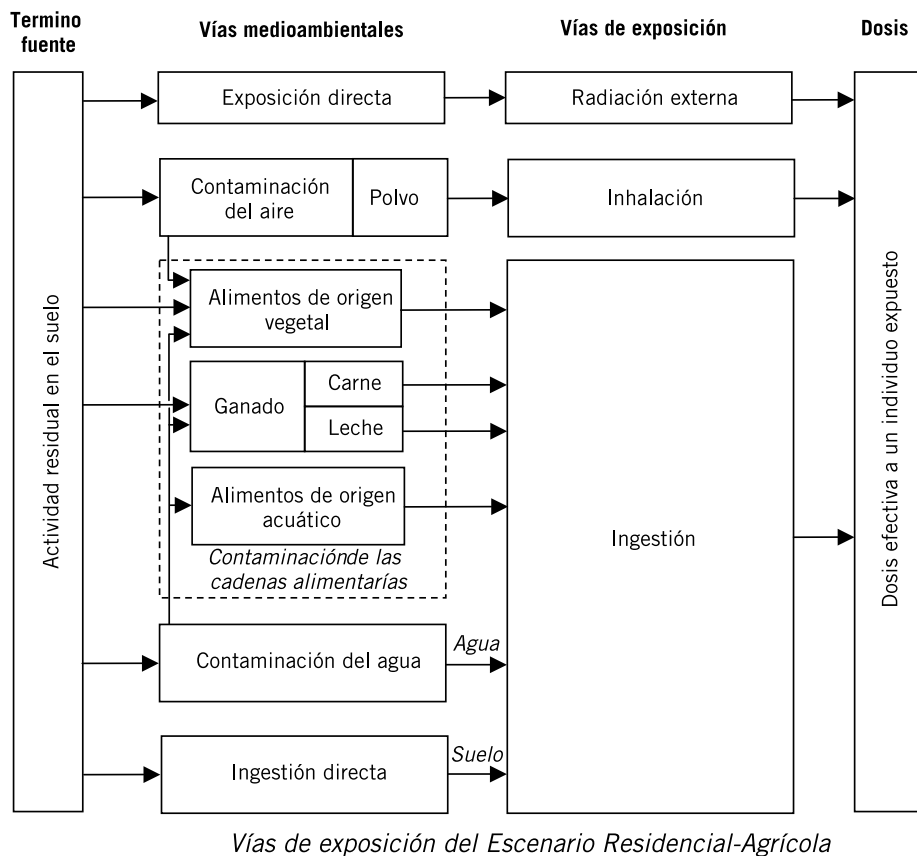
Termino fuente

Vías medioambientales

Vías de exposición

Dosis

Actividad residual en el suelo

Exposición directa

Radiación externa

Contaminación del aire

Polvo

Inhalación

Alimentos de origen vegetal

Ganado

Carne

Leche

Alimentos de origen acuático

Contaminaciónde las cadenas alimentarías

Ingestión

Contaminación del agua

Agua

Ingestión directa

Suelo

Dosis efectiva a un individuo expuesto

Vías de exposición del Escenario Residencial-Agrícola